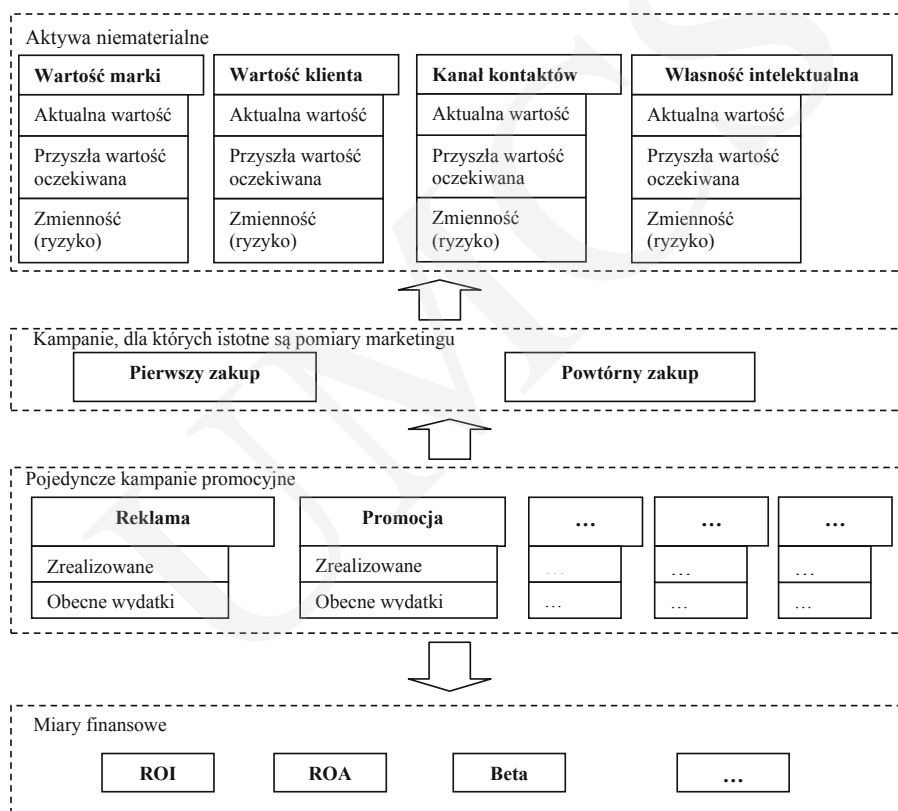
Aktywa niematerialne

Wartość marki
Aktualna wartość
Przyszła wartość oczekiwana
Zmienność (ryzyko)

Wartość klienta
Aktualna wartość
Przyszła wartość oczekiwana
Zmienność (ryzyko)

Kanał kontaktów
Aktualna wartość
Przyszła wartość oczekiwana
Zmienność (ryzyko)

Własność intelektualna
Aktualna wartość
Przyszła wartość oczekiwana
Zmienność (ryzyko)

Kampanie, dla których istotne są pomiary marketingu

Pierwszy zakup

Powtórny zakup

Pojedyncze kampanie promocyjne

Reklama
Zrealizowane
Obecne wydatki

Promocja
Zrealizowane
Obecne wydatki

…
…
…

…
…
…

…
…
…

Miary finansowe

ROI

ROA

Beta

…

UMCS